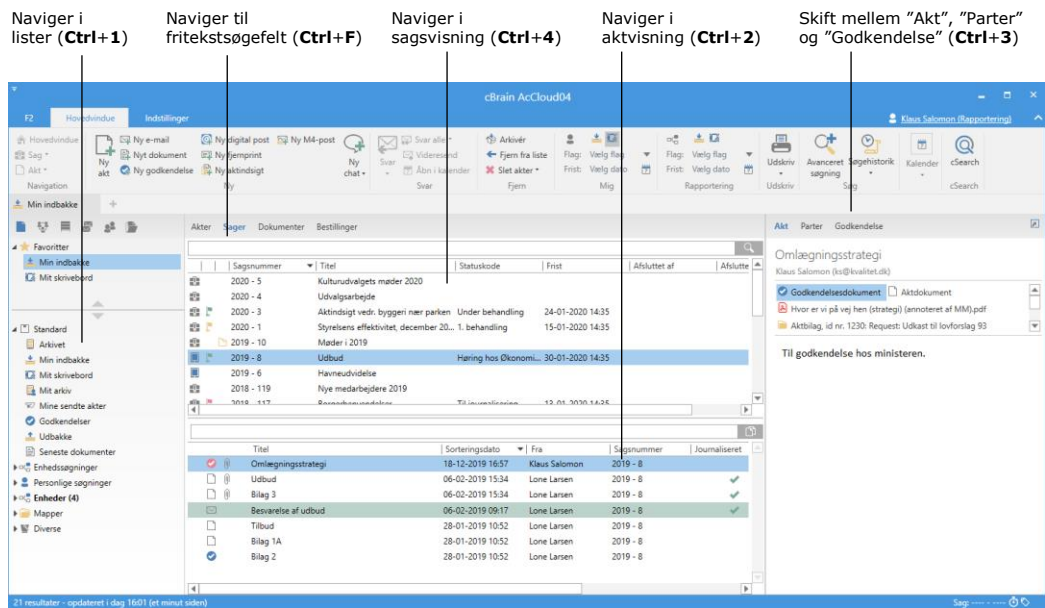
Naviger i lister (**Ctrl**+**1**)

Naviger til fritekstsøgefelt (**Ctrl**+**F**)

Naviger i sagsvisning (**Ctrl**+**4**)

Naviger i aktvisning (**Ctrl**+**2**)

Skift mellem "Akt", "Parter" og "Godkendelse" (**Ctrl**+**3**)

cBrain AcCloud04

F2 Hovedvindue Indstillinger

Klaus Salomon (Rapportering)

Hovedvindue Sag Akt Navigation

Ny akt Ny e-mail Nyt dokument Ny godkendelse Ny digital post Ny fjernprint Ny aktindsigt Ny M4-post Ny chat Ny

Svar Svar alle Videresend Åbn i kalender Svar

Arkivér Fjern fra liste Slet akter Fjern

Flag: Vælg flag Frist: Vælg dato Mig

Flag: Vælg flag Frist: Vælg dato Rapportering

Udskriv Udskriv

Avanceret søgning Søgehistorik Søg

Kalender

cSearch cSearch

Min indbakke

Favoritter
Min indbakke
Mit skrivebord

Standard
Arkivet
Min indbakke
Mit skrivebord
Mit arkiv
Mine sendte akter
Godkendelser
Udbakke
Seneste dokumenter
Enhedssøgninger
Personlige søgninger
Enheder (4)
Mapper
Diverse

Akter Sager Dokumenter Bestillinger

| Sagsnummer | Titel | Statuskode | Frist | Afsluttet af | Afslutte |
|---|---|---|---|---|---|
| 2020 - 5 | Kulturudvalgets møder 2020 | | | | |
| 2020 - 4 | Udvalgsarbejde | | | | |
| 2020 - 3 | Aktindsigt vedr. byggeri nær parken | Under behandling | 24-01-2020 14:35 | | |
| 2020 - 1 | Styrelsens effektivitet, december 20... | 1. behandling | 15-01-2020 14:35 | | |
| 2019 - 10 | Møder i 2019 | | | | |
| 2019 - 8 | Udbud | Høring hos Økonomi... | 30-01-2020 14:35 | | |
| 2019 - 6 | Havneudvidelse | | | | |
| 2018 - 119 | Nye medarbejdere 2019 | | | | |
| 2018 - 117 | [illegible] | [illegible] | 13-01-2020 14:35 | | |

| Titel | Sorteringsdato | Fra | Sagsnummer | Journaliseret |
|---|---|---|---|---|
| Omlægningsstrategi | 18-12-2019 16:57 | Klaus Salomon | 2019 - 8 | |
| Udbud | 06-02-2019 15:34 | Lone Larsen | 2019 - 8 | ✓ |
| Bilag 3 | 06-02-2019 15:34 | Lone Larsen | 2019 - 8 | ✓ |
| Besvarelse af udbud | 06-02-2019 09:17 | Lone Larsen | 2019 - 8 | ✓ |
| Tilbud | 28-01-2019 10:52 | Lone Larsen | 2019 - 8 | |
| Bilag 1A | 28-01-2019 10:52 | Lone Larsen | 2019 - 8 | |
| Bilag 2 | 28-01-2019 10:52 | Lone Larsen | 2019 - 8 | |

Akt Parter Godkendelse

Omlægningsstrategi
Klaus Salomon (ks@kvalitet.dk)

Godkendelsesdokument Aktdokument
Hvor er vi på vej hen (strategi) (annoteret af MM).pdf
Aktbilag, id nr. 1230: Request: Udkast til lovforslag 93

Til godkendelse hos ministeren.

21 resultater - opdateret i dag 16:01 (et minut siden)

Sag: ---- - ----